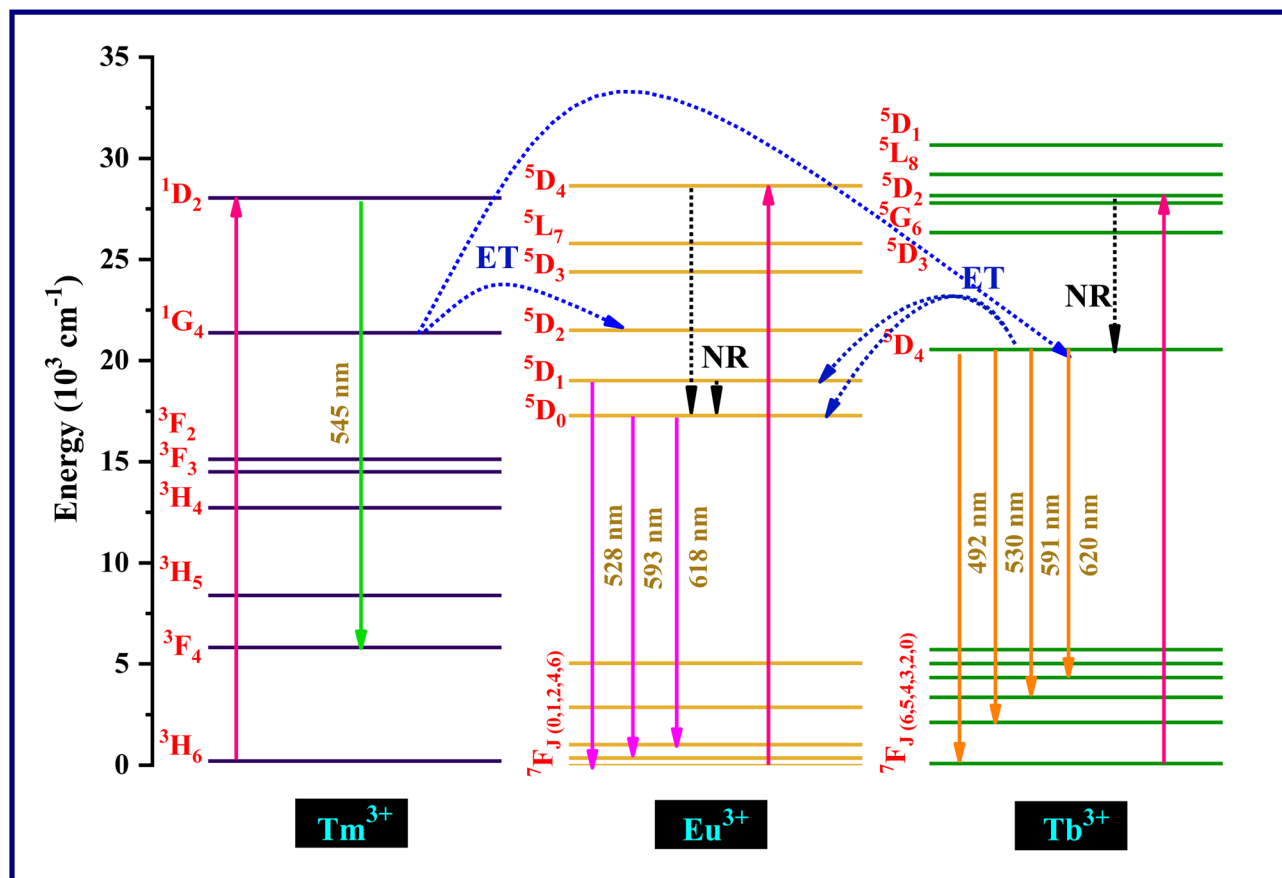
35
30
25
20
15
10
5
0

Energy ($10^3$ cm$^{-1}$)

$^1D_2$
$^1G_4$
$^3F_2$
$^3F_3$
$^3H_4$
$^3H_5$
$^3F_4$
$^3H_6$

545 nm

ET

$^5D_4$
$^5L_7$
$^5D_3$
$^5D_2$
$^5D_1$
$^5D_0$

NR

528 nm
593 nm
618 nm

$^7F_{J\ (0,1,2,4,6)}$

$^5D_1$
$^5L_8$
$^5D_2$
$^5G_6$
$^5D_3$
$^5D_4$

ET

NR

492 nm
530 nm
591 nm
620 nm

$^7F_{J\ (6,5,4,3,2,0)}$

Tm$^{3+}$
Eu$^{3+}$
Tb$^{3+}$